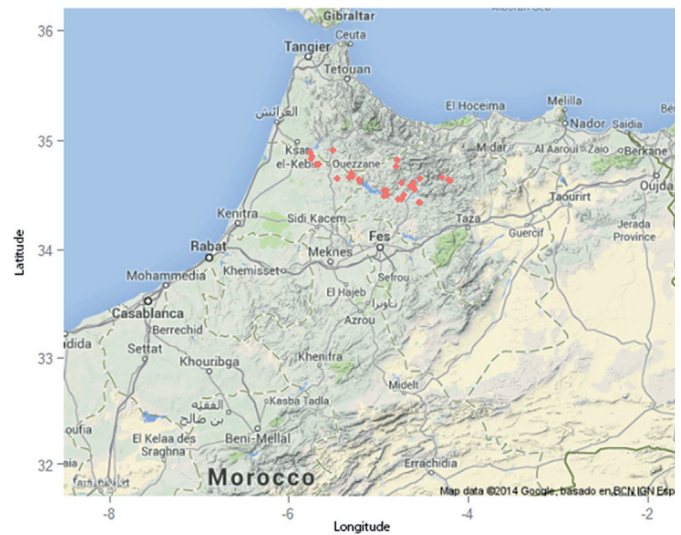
36
35
34
33
32
Latitude
-8
-6
-4
-2
Longitude

Gibraltar
Alboran Sea
Ceuta
Tangier
Tetouan
العرائش
El Hoceima
Melilla
Nador
Saidia
Ksar el-Kebir
Ouezzane
Al Aaroui
Zaio
Berkane
Oujda
Kenitra
Sidi Kacem
Taourirt
Taza
Rabat
Guercif
Jerada Province
Meknes
Fes
Mohammedia
Khemisset
Sefrou
Casablanca
El Hajeb
تاونات
Berrechid
Azrou
adida
Settat
Khouribga
Khenifra
الفقيه بن صالح
Midelt
Kasba Tadla
oufia
El Kelaa des Sraghna
Beni-Mellal
Morocco
Errachidia
Map data ©2014 Google, basado en BCN IGN Esp